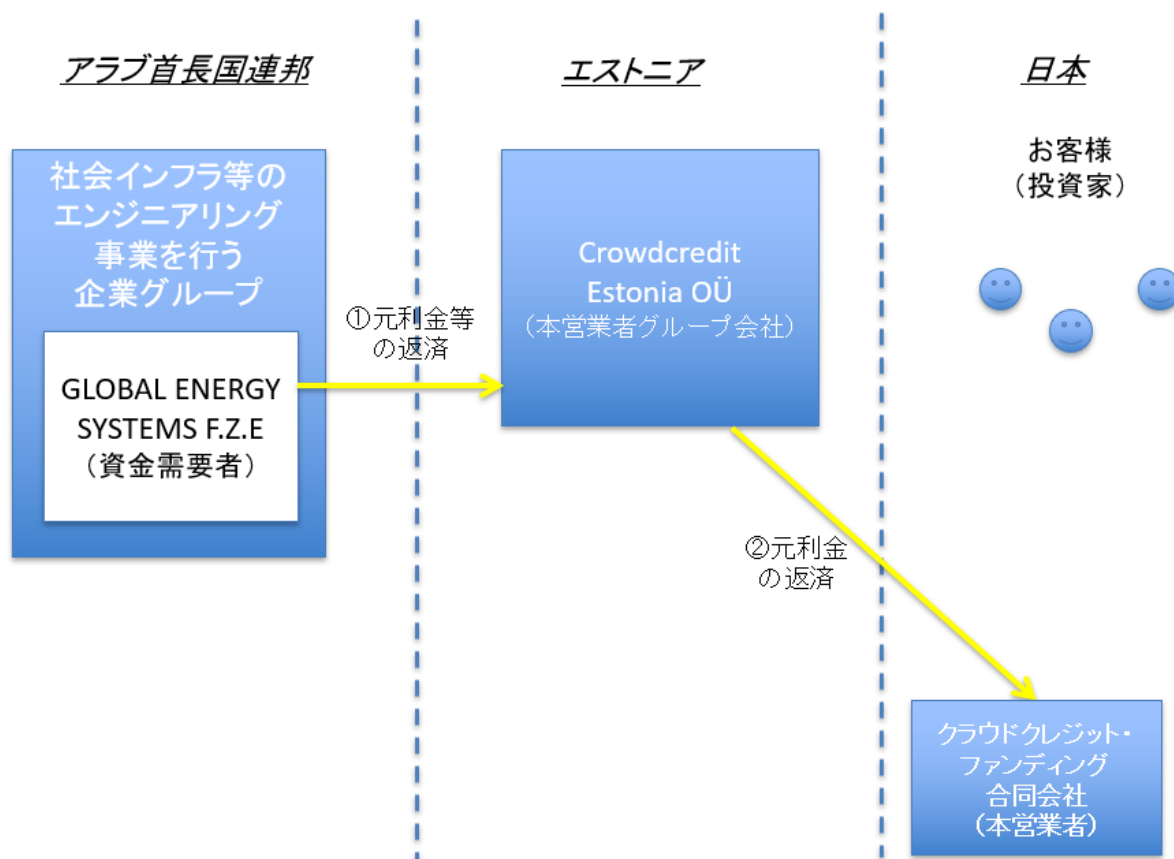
アラブ首長国連邦

エストニア

日本

社会インフラ等のエンジニアリング事業を行う企業グループ

GLOBAL ENERGY SYSTEMS F.Z.E
（資金需要者）

①元利金等の返済

Crowdcredit Estonia OÜ
（本営業者グループ会社）

お客様
（投資家）

②元利金の返済

クラウドクレジット・ファンディング合同会社
（本営業者）